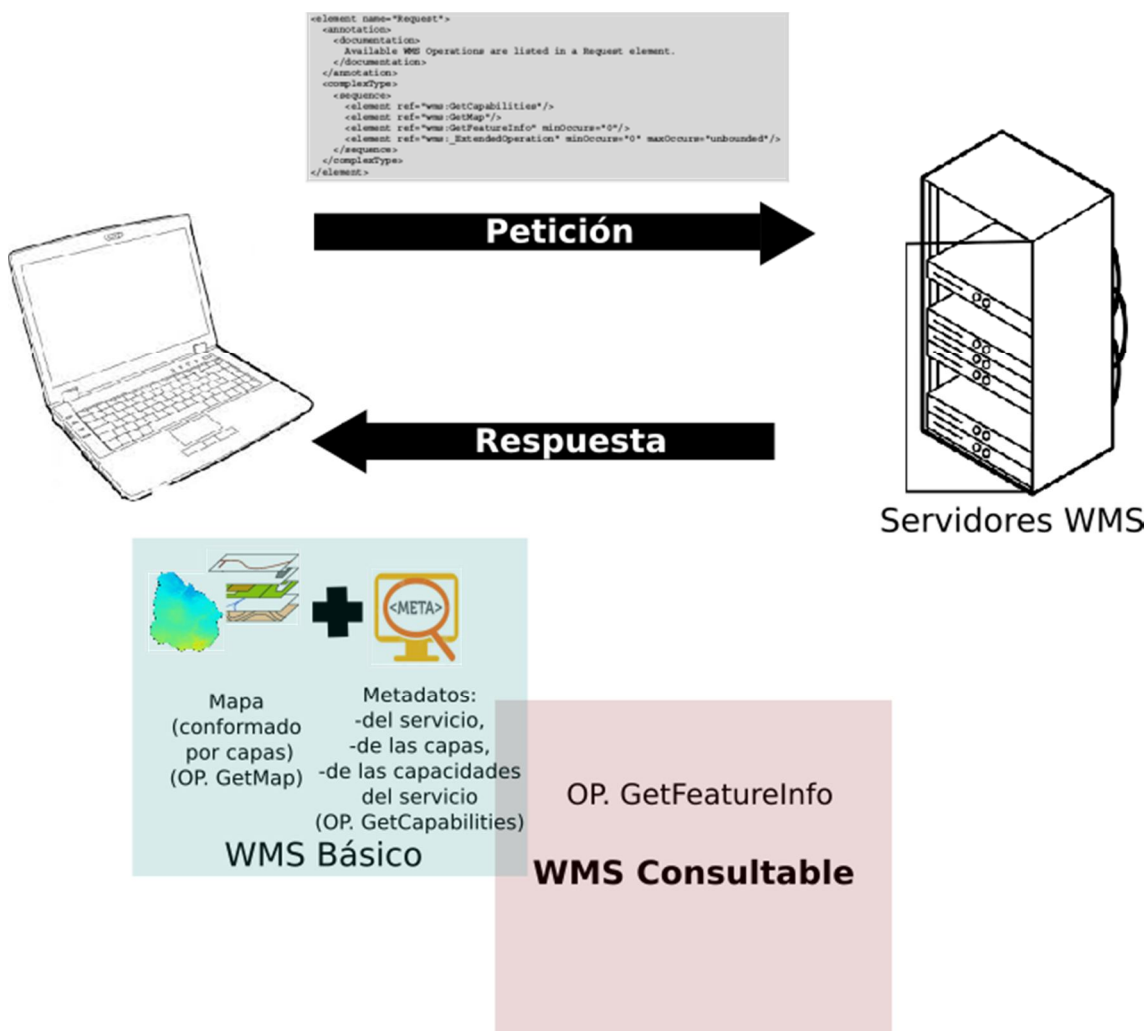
<element name="Request">
<annotation>
<documentation>
Available WMS Operations are listed in a Request element.
</documentation>
</annotation>
<complexType>
<sequence>
<element ref="wms:GetCapabilities"/>
<element ref="wms:GetMap"/>
<element ref="wms:GetFeatureInfo" minOccurs="0"/>
<element ref="wms:_ExtendedOperation" minOccurs="0" maxOccurs="unbounded"/>
</sequence>
</complexType>
</element>

Petición

Respuesta

Servidores WMS

<META>

Mapa (conformado por capas) (OP. GetMap)

Metadatos: -del servicio, -de las capas, -de las capacidades del servicio (OP. GetCapabilities)

WMS Básico

OP. GetFeatureInfo

**WMS Consultable**